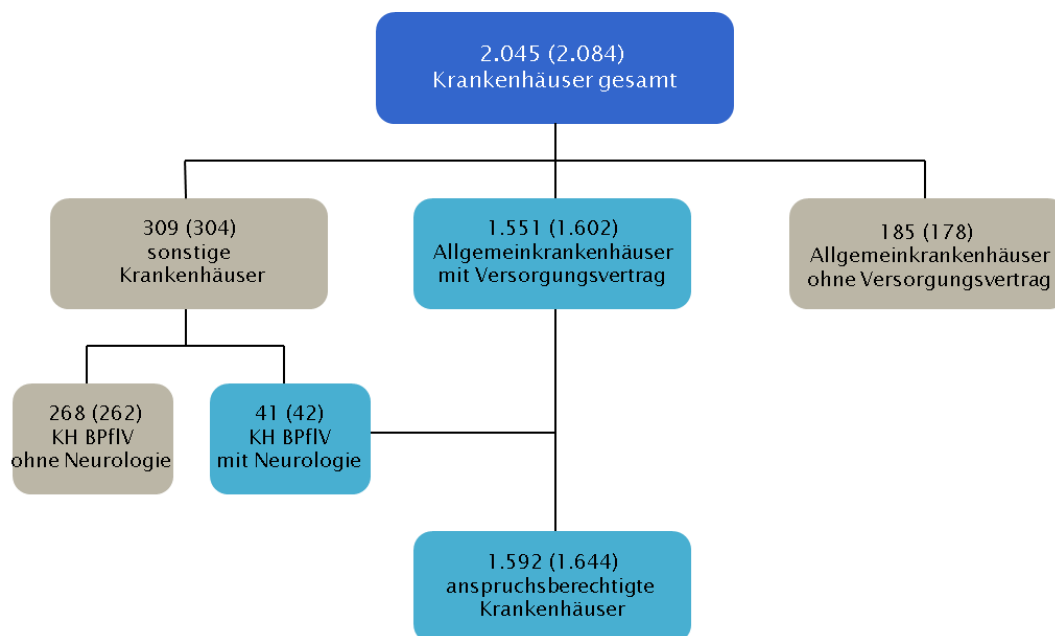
2.045 (2.084)
Krankenhäuser gesamt

309 (304)
sonstige
Krankenhäuser

1.551 (1.602)
Allgemeinkrankenhäuser
mit Versorgungsvertrag

185 (178)
Allgemeinkrankenhäuser
ohne Versorgungsvertrag

268 (262)
KH BPflV
ohne Neurologie

41 (42)
KH BPflV
mit Neurologie

1.592 (1.644)
anspruchsberechtigte
Krankenhäuser